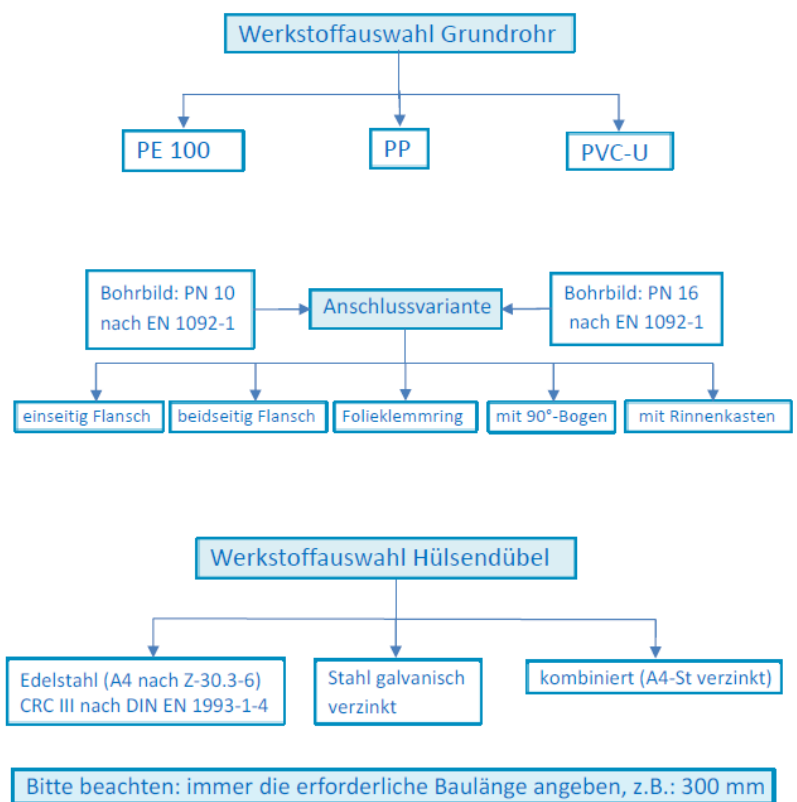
Werkstoffauswahl Grundrohr

PE 100

PP

PVC-U

Bohrbild: PN 10 nach EN 1092-1

Anschlussvariante

Bohrbild: PN 16 nach EN 1092-1

einseitig Flansch

beidseitig Flansch

Folieklemmring

mit 90°-Bogen

mit Rinnenkasten

Werkstoffauswahl Hülsendübel

Edelstahl (A4 nach Z-30.3-6) CRC III nach DIN EN 1993-1-4

Stahl galvanisch verzinkt

kombiniert (A4-St verzinkt)

Bitte beachten: immer die erforderliche Baulänge angeben, z.B.: 300 mm